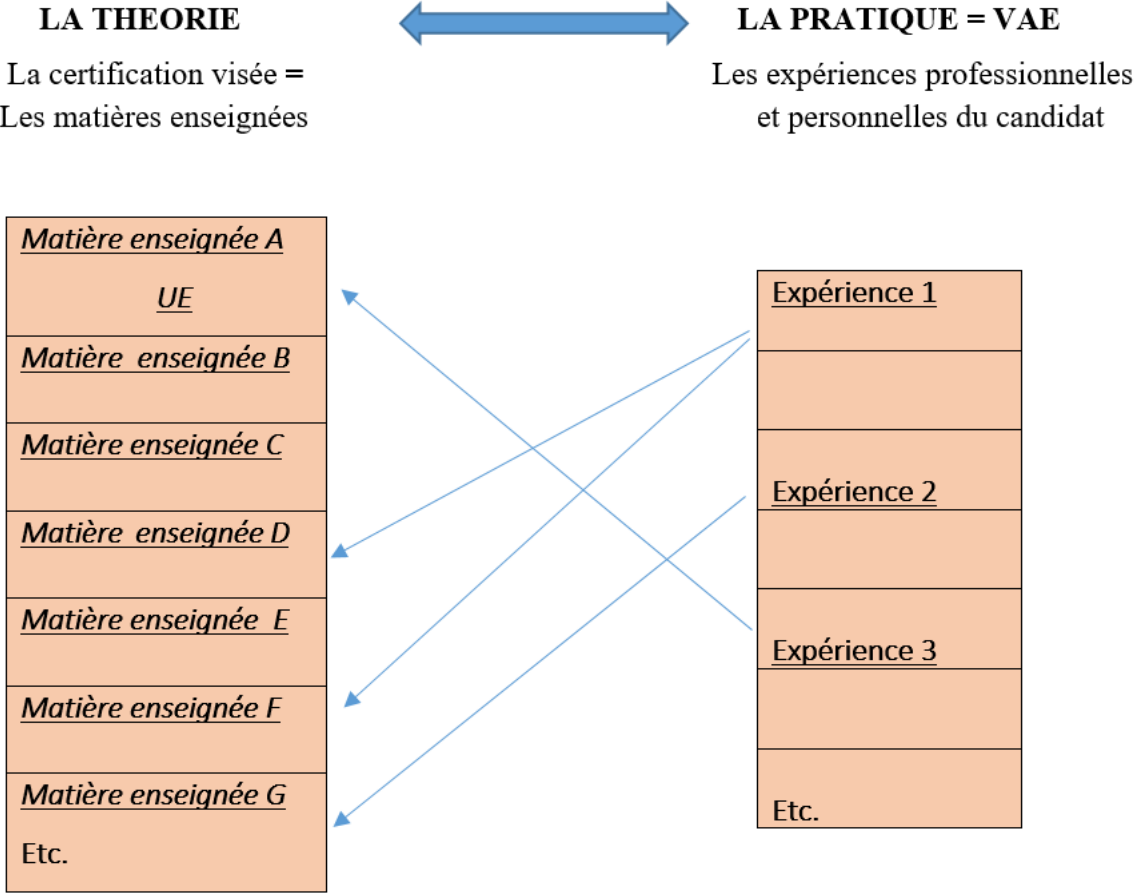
LA THEORIE

La certification visée =
Les matières enseignées

LA PRATIQUE = VAE

Les expériences professionnelles
et personnelles du candidat

| Matière enseignée A UE |
|---|
| Matière enseignée B |
| Matière enseignée C |
| Matière enseignée D |
| Matière enseignée E |
| Matière enseignée F |
| Matière enseignée G Etc. |

| Expérience 1 |
|---|
| |
| Expérience 2 |
| |
| Expérience 3 |
| |
| Etc. |